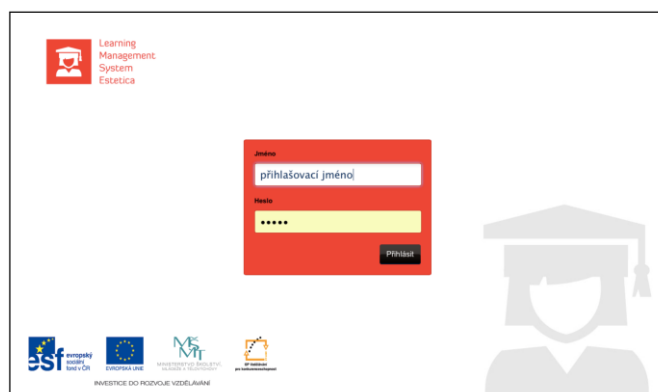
Learning
Management
System
Estetica

Jméno
přihlašovací jméno

Heslo
•••••

Přihlásit

esf evropský sociální fond v ČR
EVROPSKÁ UNIE
MŠMT MINISTERSTVO ŠKOLSTVÍ, MLÁDEŽE A TĚLOVÝCHOVY
OP Vzdělávání pro konkurenceschopnost

INVESTICE DO ROZVOJE VZDĚLÁVÁNÍ